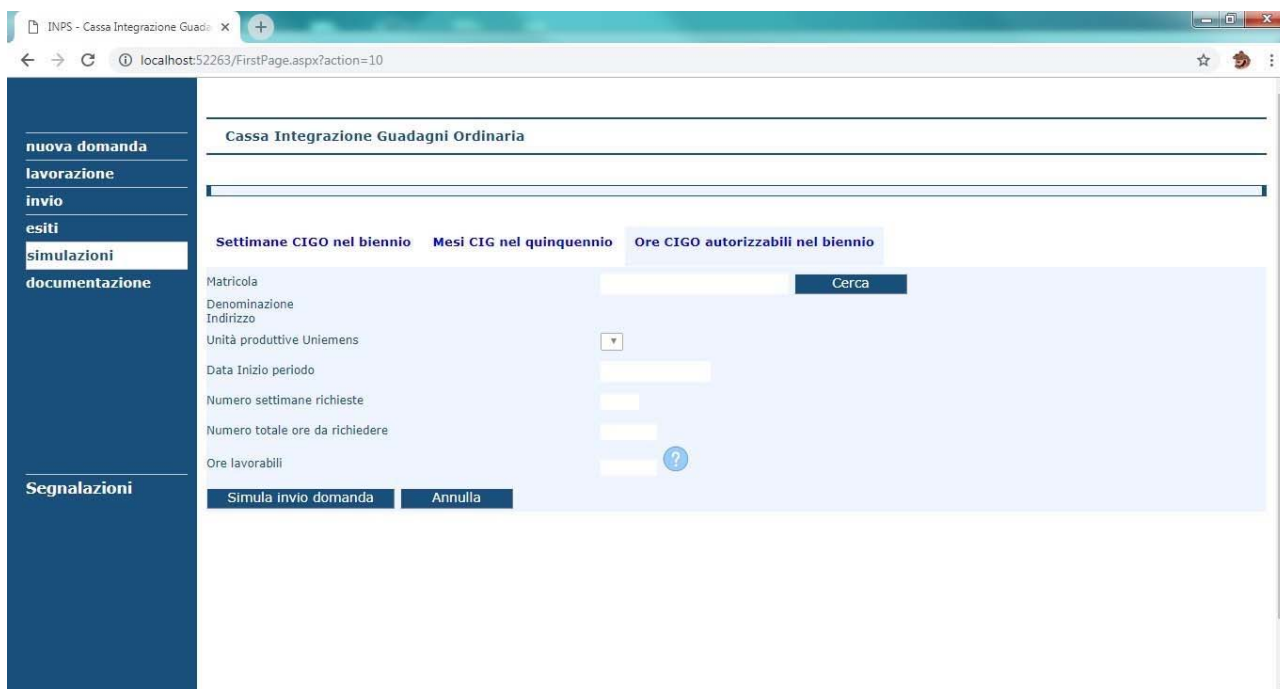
INPS - Cassa Integrazione Guada ×

localhost:52263/FirstPage.aspx?action=10

nuova domanda
lavorazione
invio
esiti
simulazioni
documentazione

Segnalazioni

Cassa Integrazione Guadagni Ordinaria

Settimane CIGO nel biennio
Mesi CIG nel quinquennio
Ore CIGO autorizzabili nel biennio

Matricola
Cerca
Denominazione
Indirizzo
Unità produttive Uniemens
Data Inizio periodo
Numero settimane richieste
Numero totale ore da richiedere
Ore lavorabili
?

Simula invio domanda
Annulla